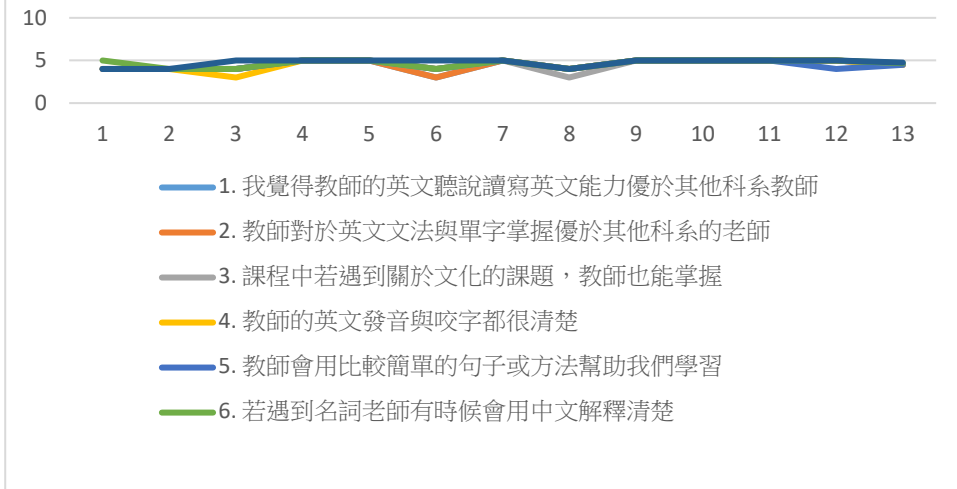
10
5
0
1 2 3 4 5 6 7 8 9 10 11 12 13

1. 我覺得教師的英文聽說讀寫英文能力優於其他科系教師
2. 教師對於英文文法與單字掌握優於其他科系的老師
3. 課程中若遇到關於文化的課題，教師也能掌握
4. 教師的英文發音與咬字都很清楚
5. 教師會用比較簡單的句子或方法幫助我們學習
6. 若遇到名詞老師有時候會用中文解釋清楚